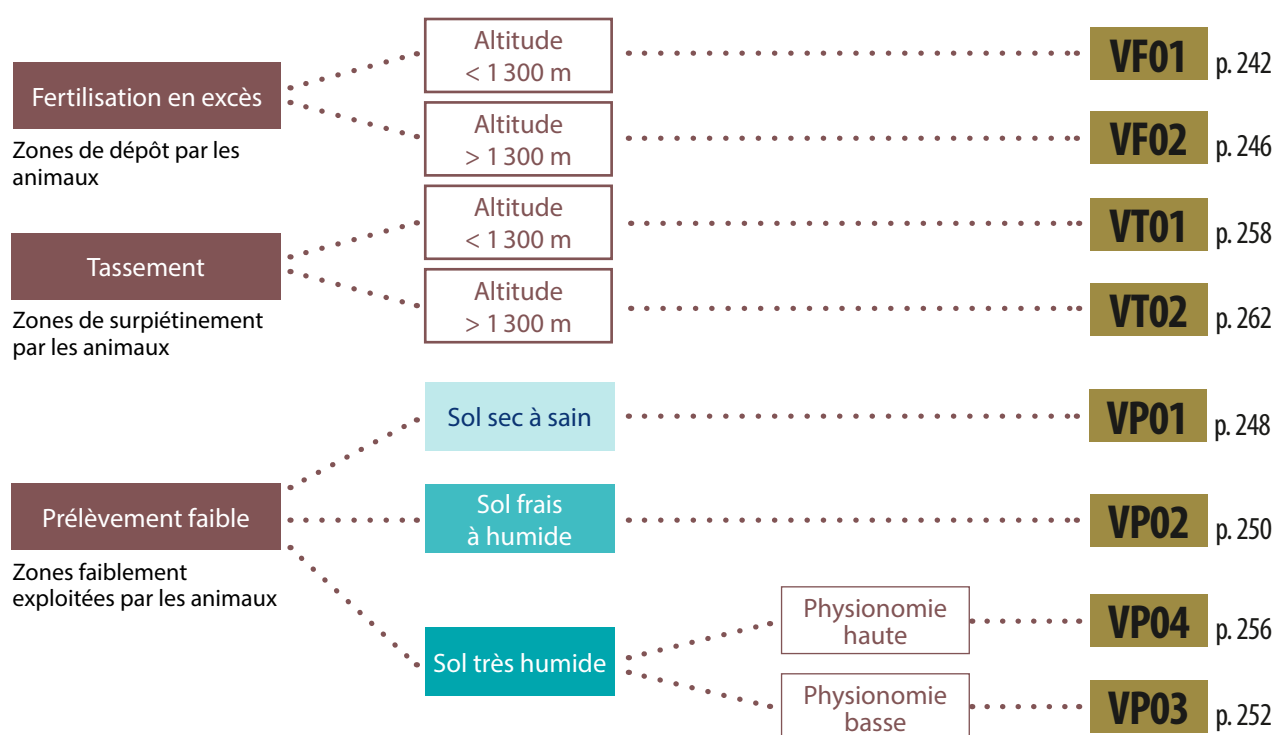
Fertilisation en excès

Zones de dépôt par les animaux

Altitude $< 1\,300$ m

VF01 p. 242

Altitude $> 1\,300$ m

VF02 p. 246

Tassement

Zones de surpiétinement par les animaux

Altitude $< 1\,300$ m

VT01 p. 258

Altitude $> 1\,300$ m

VT02 p. 262

Prélèvement faible

Zones faiblement exploitées par les animaux

Sol sec à sain

VP01 p. 248

Sol frais à humide

VP02 p. 250

Sol très humide

Physionomie haute

VP04 p. 256

Physionomie basse

VP03 p. 252